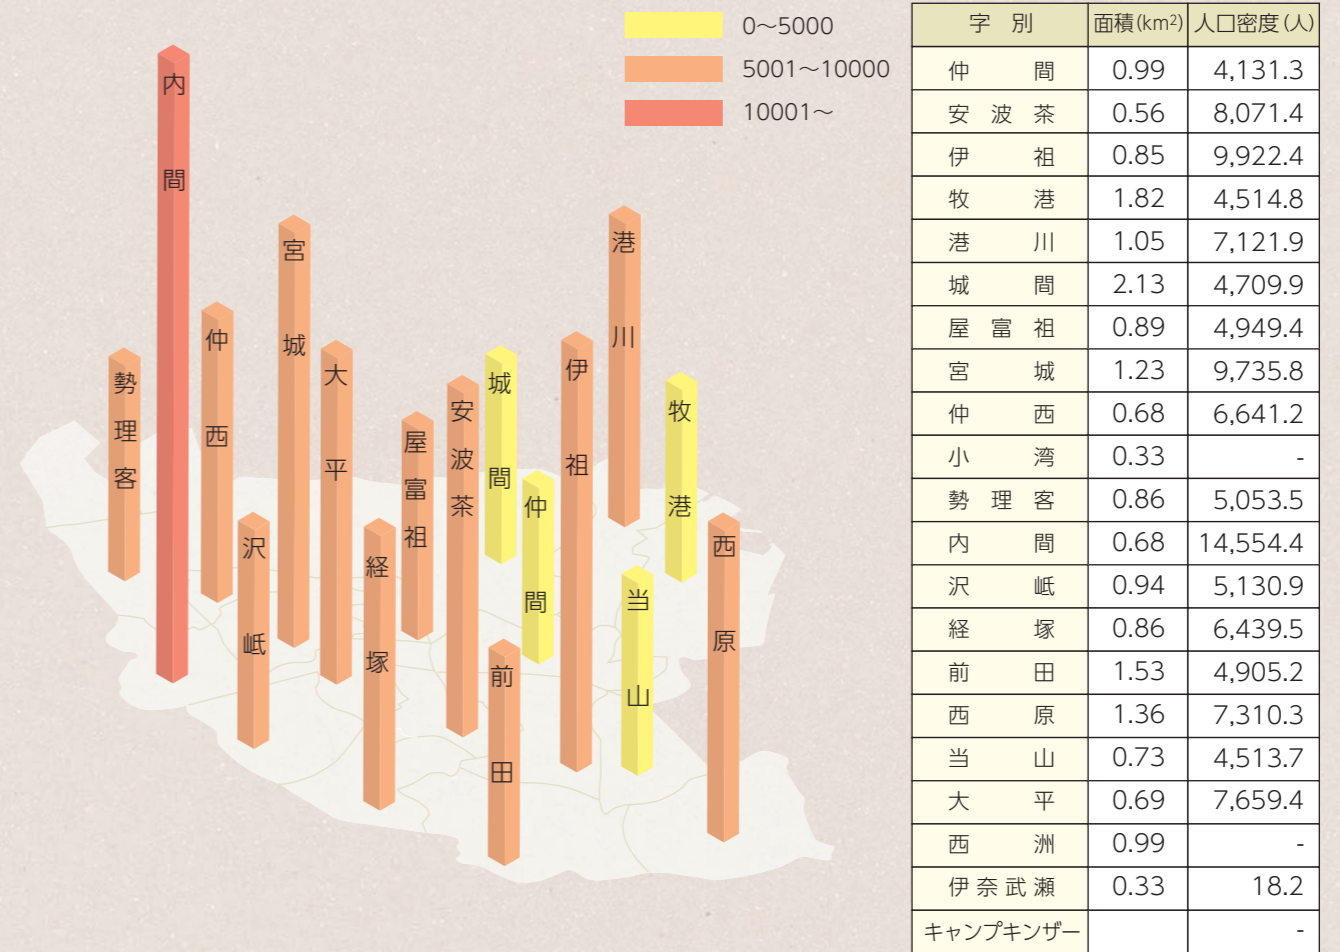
0～5000
5001～10000
10001～

内間
勢理客
仲西
宮城
沢岻
大平
経塚
屋富祖
安波茶
城間
仲間
前田
伊祖
港川
当山
牧港
西原

| 字　別 | 面積(km$^2$) | 人口密度(人) |
|---|---|---|
| 仲　間 | 0.99 | 4,131.3 |
| 安波茶 | 0.56 | 8,071.4 |
| 伊　祖 | 0.85 | 9,922.4 |
| 牧　港 | 1.82 | 4,514.8 |
| 港　川 | 1.05 | 7,121.9 |
| 城　間 | 2.13 | 4,709.9 |
| 屋富祖 | 0.89 | 4,949.4 |
| 宮　城 | 1.23 | 9,735.8 |
| 仲　西 | 0.68 | 6,641.2 |
| 小　湾 | 0.33 | - |
| 勢理客 | 0.86 | 5,053.5 |
| 内　間 | 0.68 | 14,554.4 |
| 沢　岻 | 0.94 | 5,130.9 |
| 経　塚 | 0.86 | 6,439.5 |
| 前　田 | 1.53 | 4,905.2 |
| 西　原 | 1.36 | 7,310.3 |
| 当　山 | 0.73 | 4,513.7 |
| 大　平 | 0.69 | 7,659.4 |
| 西　洲 | 0.99 | - |
| 伊奈武瀬 | 0.33 | 18.2 |
| キャンプキンザー | | - |